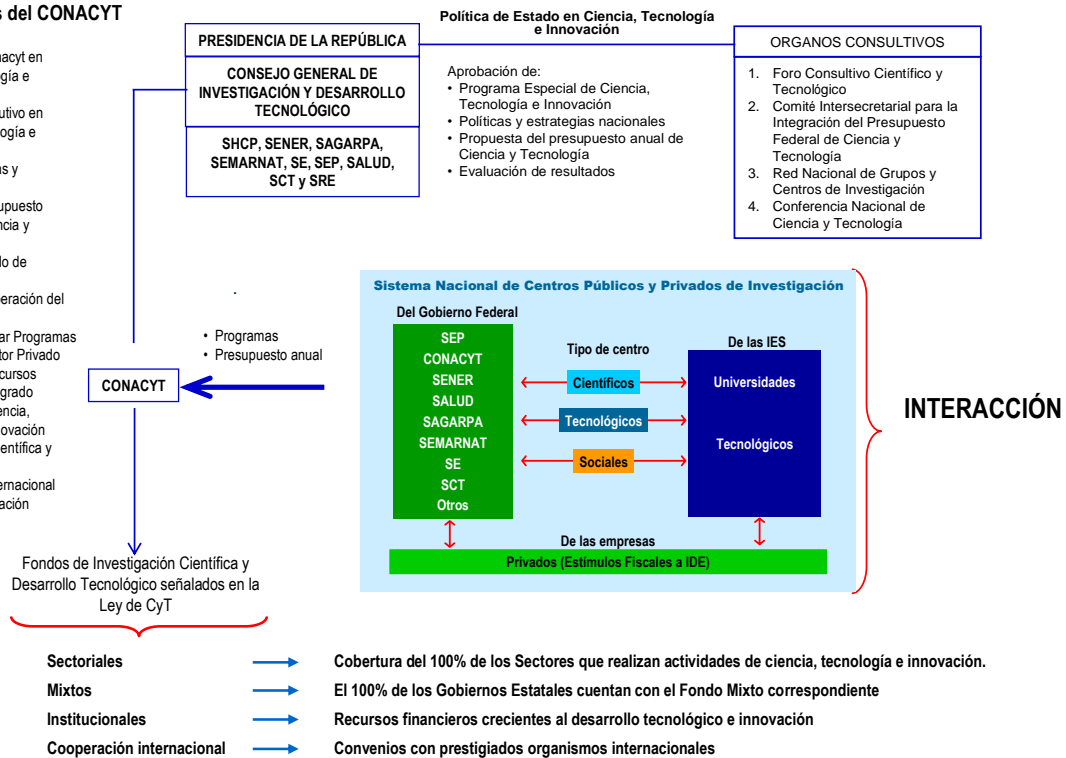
s del CONACYT

acyt en
gía e

utivo en
ogía e

as y

upuesto
ncia y

lo de

eración del

ar Programas
tor Privado
cursos
grado
encia,
ovación
entífica y

ernacional
ación

Política de Estado en Ciencia, Tecnología e Innovación

PRESIDENCIA DE LA REPÚBLICA

CONSEJO GENERAL DE INVESTIGACIÓN Y DESARROLLO TECNOLÓGICO

SHCP, SENER, SAGARPA, SEMARNAT, SE, SEP, SALUD, SCT y SRE

Aprobación de:
• Programa Especial de Ciencia, Tecnología e Innovación
• Políticas y estrategias nacionales
• Propuesta del presupuesto anual de Ciencia y Tecnología
• Evaluación de resultados

ORGANOS CONSULTIVOS

1. Foro Consultivo Científico y Tecnológico
2. Comité Intersecretarial para la Integración del Presupuesto Federal de Ciencia y Tecnología
3. Red Nacional de Grupos y Centros de Investigación
4. Conferencia Nacional de Ciencia y Tecnología

Sistema Nacional de Centros Públicos y Privados de Investigación

Del Gobierno Federal

SEP
CONACYT
SENER
SALUD
SAGARPA
SEMARNAT
SE
SCT
Otros

Tipo de centro

Científicos

Tecnológicos

Sociales

De las IES

Universidades

Tecnológicos

De las empresas

Privados (Estímulos Fiscales a IDE)

INTERACCIÓN

• Programas
• Presupuesto anual

CONACYT

Fondos de Investigación Científica y Desarrollo Tecnológico señalados en la Ley de CyT

Sectoriales — Cobertura del 100% de los Sectores que realizan actividades de ciencia, tecnología e innovación.

Mixtos — El 100% de los Gobiernos Estatales cuentan con el Fondo Mixto correspondiente

Institucionales — Recursos financieros crecientes al desarrollo tecnológico e innovación

Cooperación internacional — Convenios con prestigiados organismos internacionales